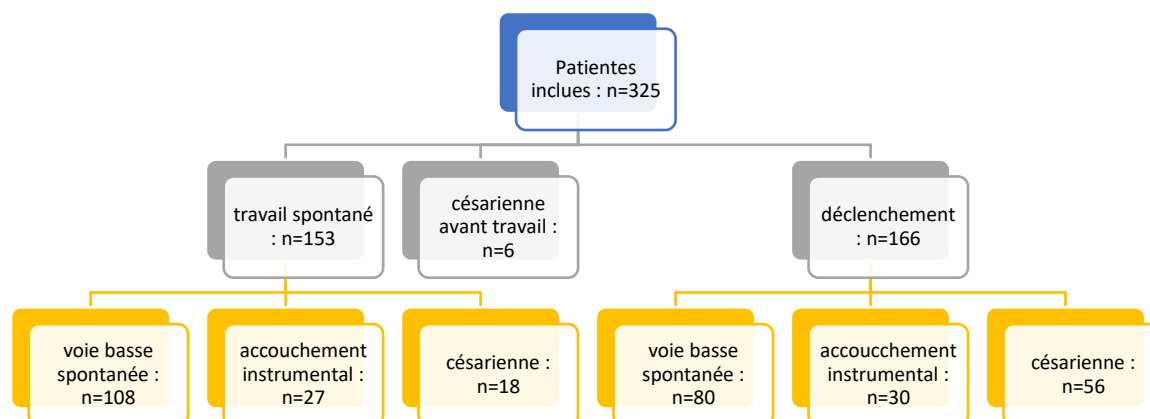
Patientes inclues : n=325

travail spontané : n=153

césarienne avant travail : n=6

déclenchement : n=166

voie basse spontanée : n=108

accouchement instrumental : n=27

césarienne : n=18

voie basse spontanée : n=80

accoucchement instrumental : n=30

césarienne : n=56